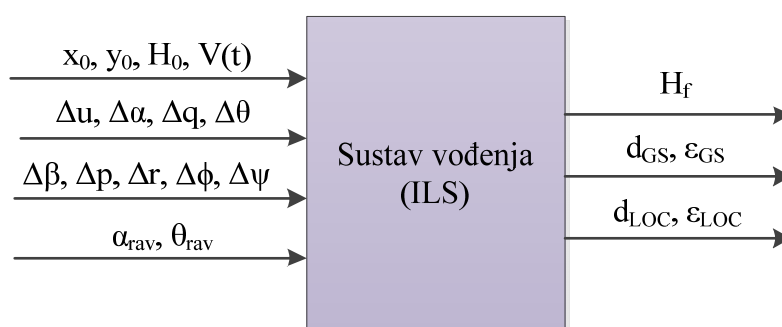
$x_0$, $y_0$, $H_0$, $V(t)$

$\Delta u$, $\Delta \alpha$, $\Delta q$, $\Delta \theta$

$\Delta \beta$, $\Delta p$, $\Delta r$, $\Delta \phi$, $\Delta \psi$

$\alpha_{rav}$, $\theta_{rav}$

Sustav vođenja (ILS)

$H_f$

$d_{GS}$, $\varepsilon_{GS}$

$d_{LOC}$, $\varepsilon_{LOC}$